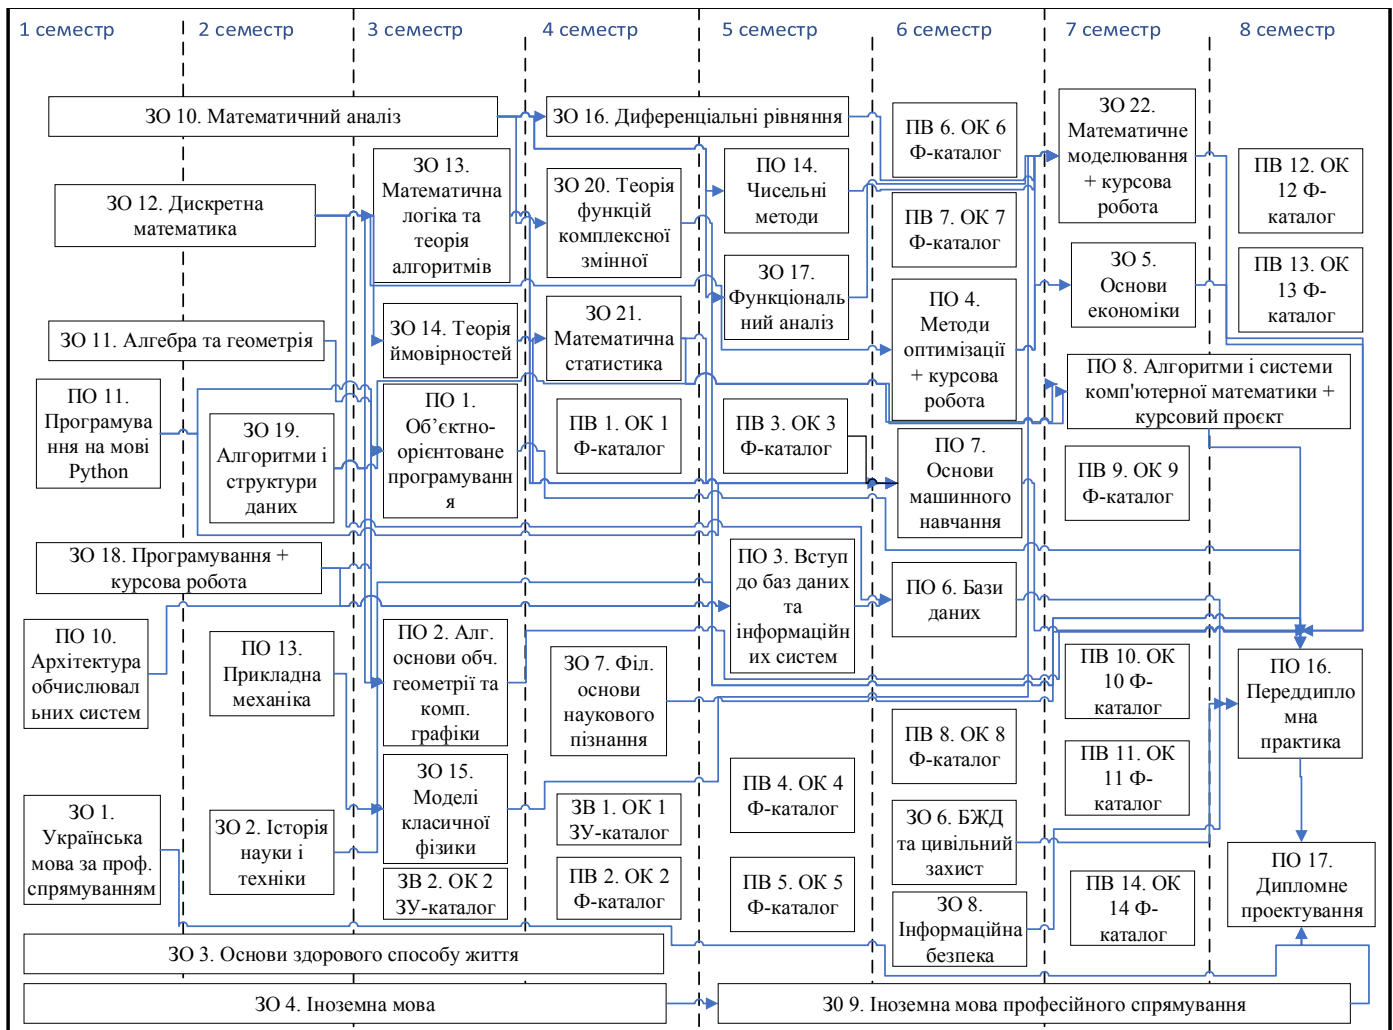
1 семестр
2 семестр
3 семестр
4 семестр
5 семестр
6 семестр
7 семестр
8 семестр

ЗО 10. Математичний аналіз
ЗО 16. Диференціальні рівняння
ПВ 6. ОК 6 Ф-каталог
ЗО 22. Математичне моделювання + курсова робота
ЗО 12. Дискретна математика
ЗО 13. Математична логіка та теорія алгоритмів
ЗО 20. Теорія функцій комплексної змінної
ПО 14. Чисельні методи
ПВ 7. ОК 7 Ф-каталог
ПВ 12. ОК 12 Ф-каталог
ЗО 17. Функціональний аналіз
ПО 4. Методи оптимізації + курсова робота
ЗО 5. Основи економіки
ПВ 13. ОК 13 Ф-каталог
ЗО 11. Алгебра та геометрія
ЗО 14. Теорія ймовірностей
ЗО 21. Математична статистика
ПО 8. Алгоритми і системи комп'ютерної математики + курсовий проєкт
ПО 11. Програмування на мові Python
ЗО 19. Алгоритми і структури даних
ПО 1. Об'єктно-орієнтоване програмування
ПВ 1. ОК 1 Ф-каталог
ПВ 3. ОК 3 Ф-каталог
ПО 7. Основи машинного навчання
ПВ 9. ОК 9 Ф-каталог
ЗО 18. Програмування + курсова робота
ПО 3. Вступ до баз даних та інформаційних систем
ПО 6. Бази даних
ПО 10. Архітектура обчислювальних систем
ПО 13. Прикладна механіка
ПО 2. Алг. основи обч. геометрії та комп. графіки
ЗО 7. Філ. основи наукового пізнання
ПВ 10. ОК 10 Ф-каталог
ПО 16. Переддипломна практика
ПВ 8. ОК 8 Ф-каталог
ПВ 11. ОК 11 Ф-каталог
ЗО 1. Українська мова за проф. спрямуванням
ЗО 2. Історія науки і техніки
ЗО 15. Моделі класичної фізики
ЗВ 1. ОК 1 ЗУ-каталог
ПВ 4. ОК 4 Ф-каталог
ЗО 6. БЖД та цивільний захист
ПО 17. Дипломне проектування
ЗВ 2. ОК 2 ЗУ-каталог
ПВ 2. ОК 2 Ф-каталог
ПВ 5. ОК 5 Ф-каталог
ЗО 8. Інформаційна безпека
ПВ 14. ОК 14 Ф-каталог
ЗО 3. Основи здорового способу життя
ЗО 4. Іноземна мова
ЗО 9. Іноземна мова професійного спрямування